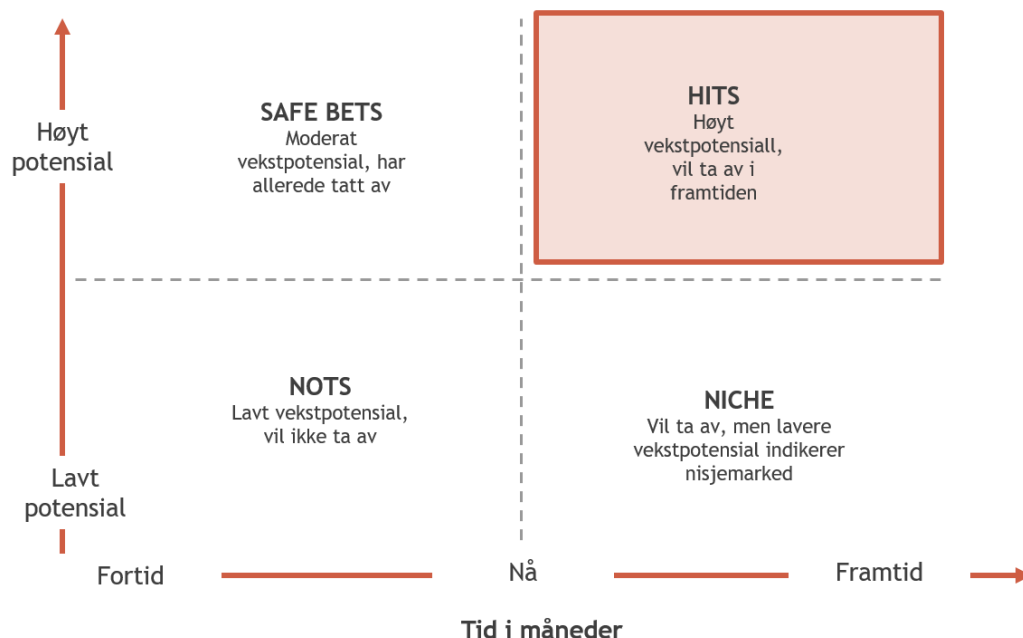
Høyt potensial

SAFE BETS
Moderat vekstpotensial, har allerede tatt av

HITS
Høyt vekstpotensiall, vil ta av i framtiden

NOTS
Lavt vekstpotensial, vil ikke ta av

NICHE
Vil ta av, men lavere vekstpotensial indikerer nisjemarked

Lavt potensial

Fortid

Nå

Framtid

Tid i måneder